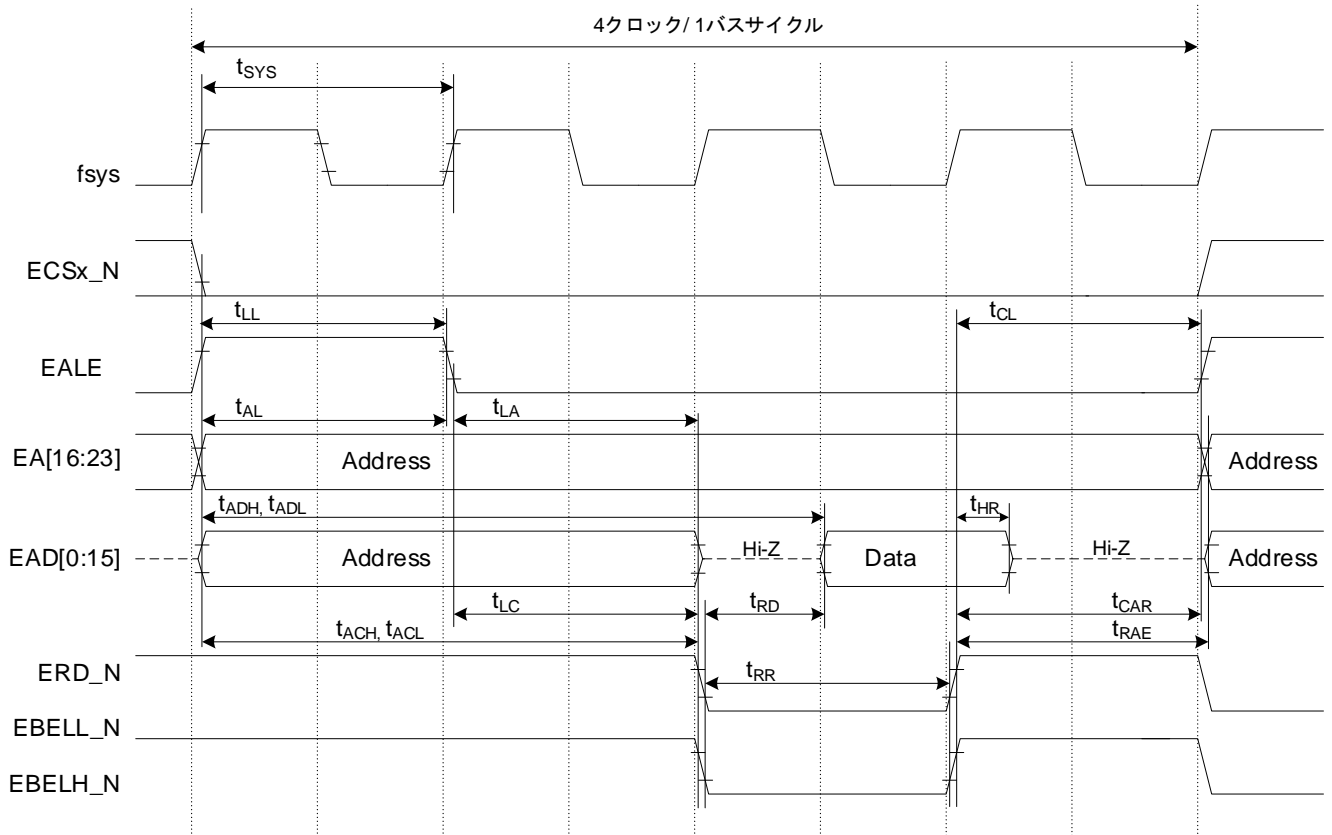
4クロック/ 1バスサイクル

$t_{SYS}$

fsys

ECSx_N

$t_{LL}$

$t_{CL}$

EALE

$t_{AL}$

$t_{LA}$

EA[16:23]

Address

Address

$t_{ADH}$, $t_{ADL}$

$t_{HR}$

EAD[0:15]

Address

Hi-Z

Data

Hi-Z

Address

$t_{LC}$

$t_{RD}$

$t_{CAR}$

$t_{ACH}$, $t_{ACL}$

$t_{RAE}$

ERD_N

$t_{RR}$

EBELL_N

EBELH_N